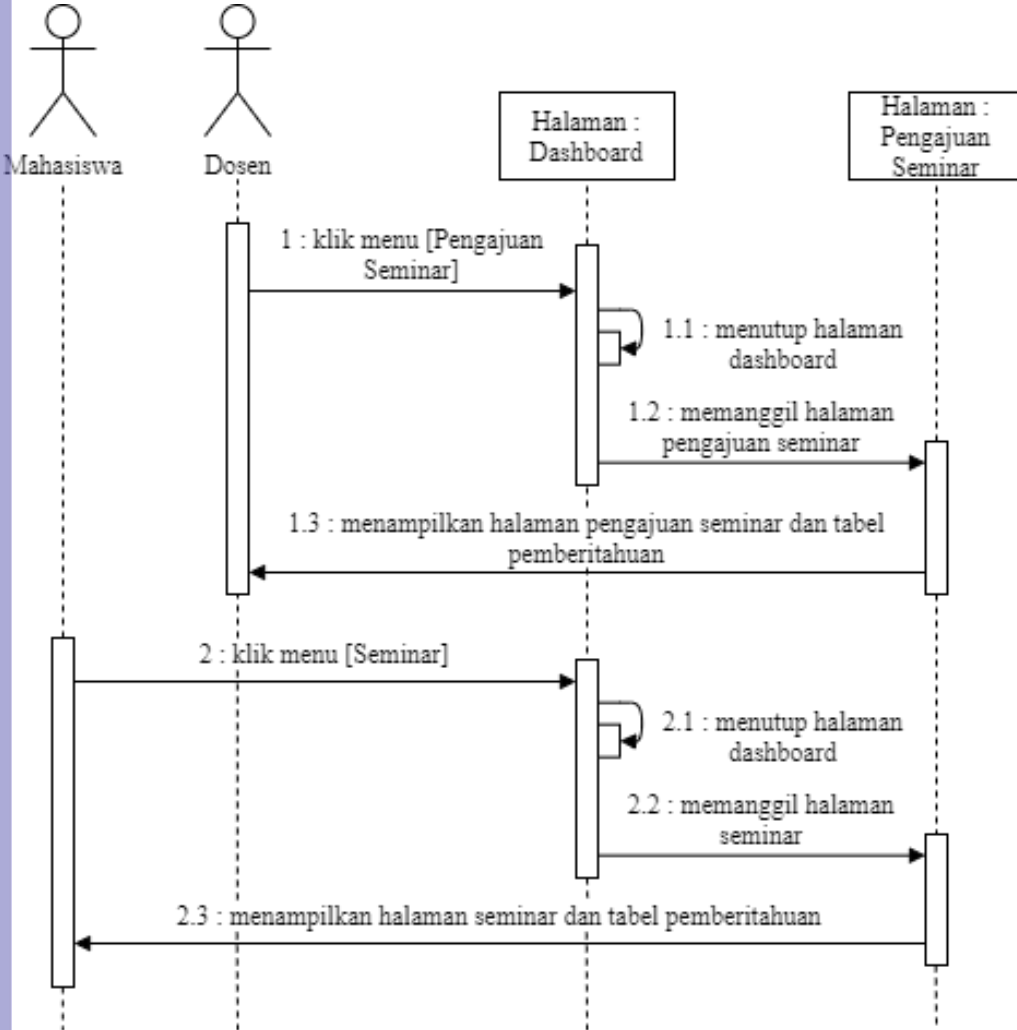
Mahasiswa

Dosen

Halaman : Dashboard

Halaman : Pengajuan Seminar

1 : klik menu [Pengajuan Seminar]

1.1 : menutup halaman dashboard

1.2 : memanggil halaman pengajuan seminar

1.3 : menampilkan halaman pengajuan seminar dan tabel pemberitahuan

2 : klik menu [Seminar]

2.1 : menutup halaman dashboard

2.2 : memanggil halaman seminar

2.3 : menampilkan halaman seminar dan tabel pemberitahuan